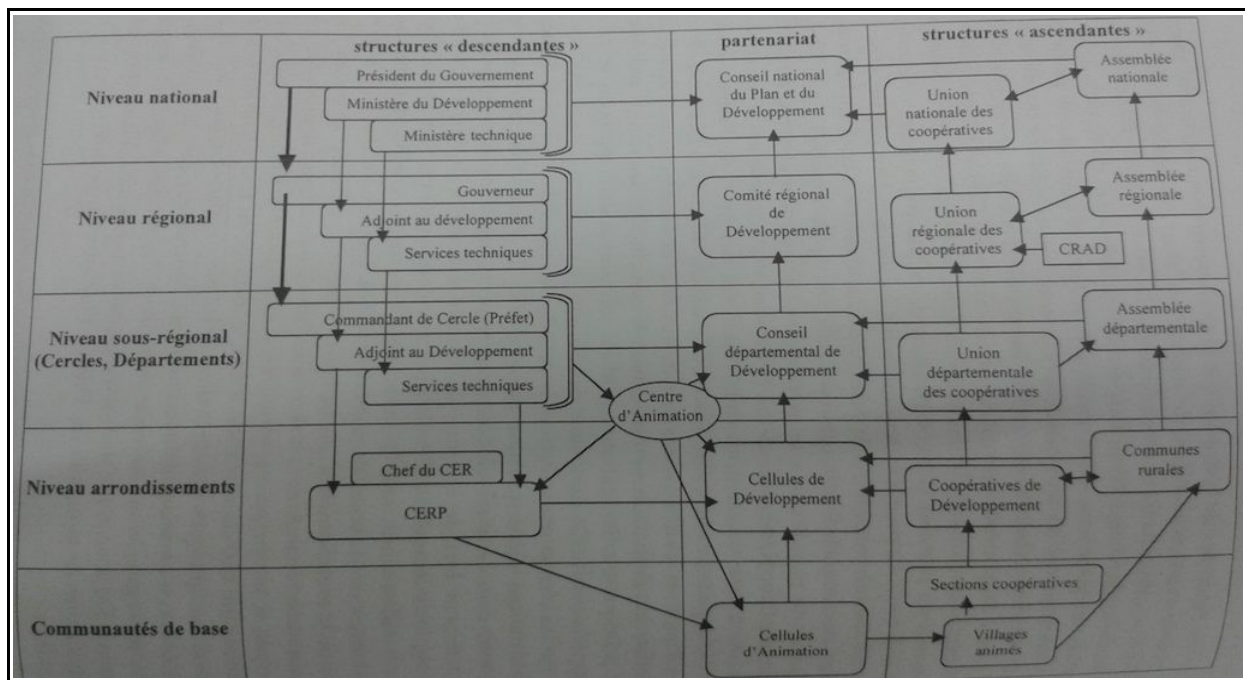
structures « descendantes »

partenariat

structures « ascendantes »

Niveau national

Président du Gouvernement

Ministère du Développement

Ministère technique

Conseil national du Plan et du Développement

Union nationale des coopératives

Assemblée nationale

Niveau régional

Gouverneur

Adjoint au développement

Services techniques

Comité régional de Développement

Union régionale des coopératives

CRAD

Assemblée régionale

Niveau sous-régional (Cercles, Départements)

Commandant de Cercle (Préfet)

Adjoint au Développement

Services techniques

Centre d'Animation

Conseil départemental de Développement

Union départementale des coopératives

Assemblée départementale

Niveau arrondissements

Chef du CER

CERP

Cellules de Développement

Coopératives de Développement

Communes rurales

Communautés de base

Cellules d'Animation

Sections coopératives

Villages animés